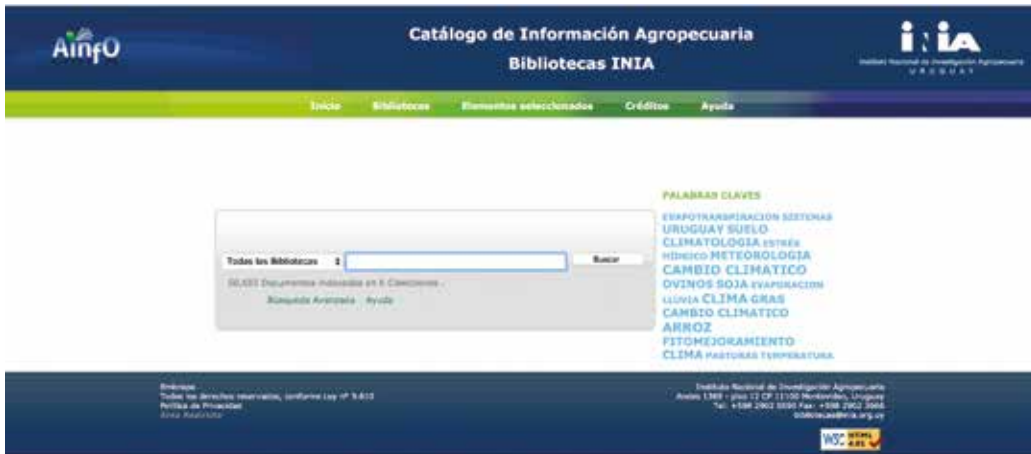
AinfO

Catálogo de Información Agropecuaria
Bibliotecas INIA

INIA
Instituto Nacional de Investigación Agropecuaria
URUGUAY

Inicio Bibliotecas Elementos seleccionados Créditos Ayuda

Todas las Bibliotecas
Buscar
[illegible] Documentos indexados en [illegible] Colecciones -
Búsqueda Avanzada Ayuda

PALABRAS CLAVES

EVAPOTRANSPIRACION SISTEMAS
URUGUAY SUELO
CLIMATOLOGIA ESTRÉS HÍDRICO METEOROLOGIA
CAMBIO CLIMATICO
OVINOS SOJA EVAPORACION
LLUVIA CLIMA GRAS
CAMBIO CLIMATICO
ARROZ
FITOMEJORAMIENTO
CLIMA PASTURAS TEMPERATURA

Embrapa
Todos los derechos reservados, conforme Ley nº 9.610
Política de Privacidad
Área Restrita

Instituto Nacional de Investigación Agropecuaria
Andes 1365 - piso 12 CP 11100 Montevideo, Uruguay
Tel: +598 2902 0550 Fax: +598 2902 3666
bibliotecas@inia.org.uy

W3C XHTML 1.0